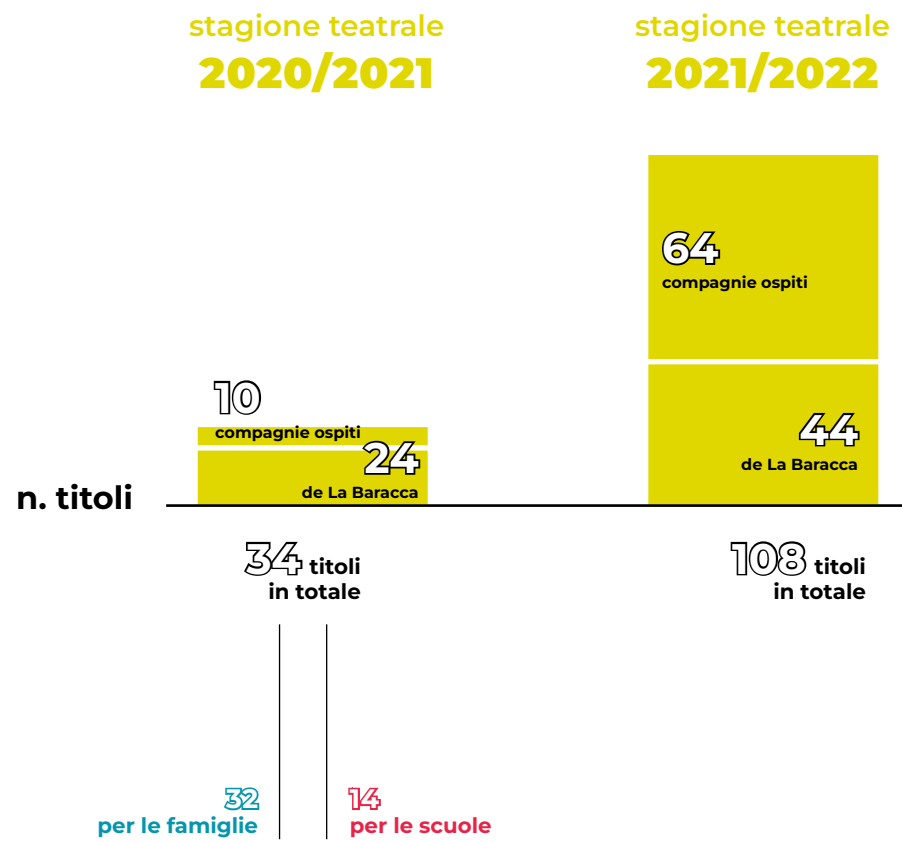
stagione teatrale
2020/2021

stagione teatrale
2021/2022

64
compagnie ospiti

10
compagnie ospiti
24
de La Baracca

44
de La Baracca

n. titoli

34 titoli in totale

108 titoli in totale

32
per le famiglie

14
per le scuole